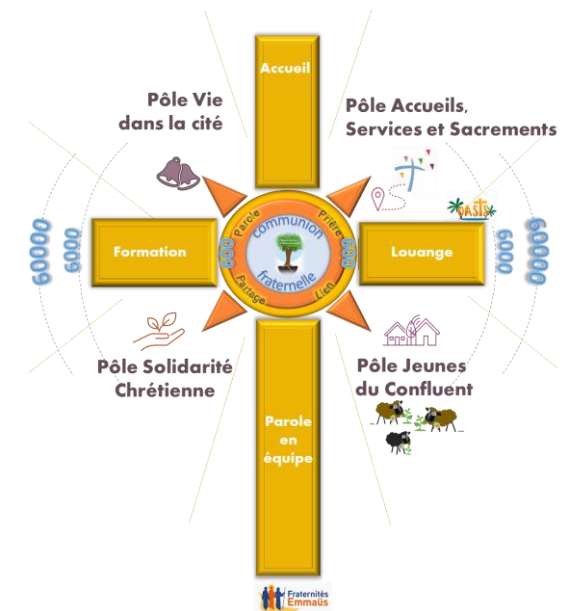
Accueil

Pôle Vie dans la cité

Pôle Accueils, Services et Sacrements

OASIS

60000

6000

Formation

Parole

communion

Prière

600

600

fraternelle

Partage

Lien

Louange

6000

60000

Pôle Solidarité Chrétienne

Pôle Jeunes du Confluent

Parole en équipe

Fraternités Emmaüs